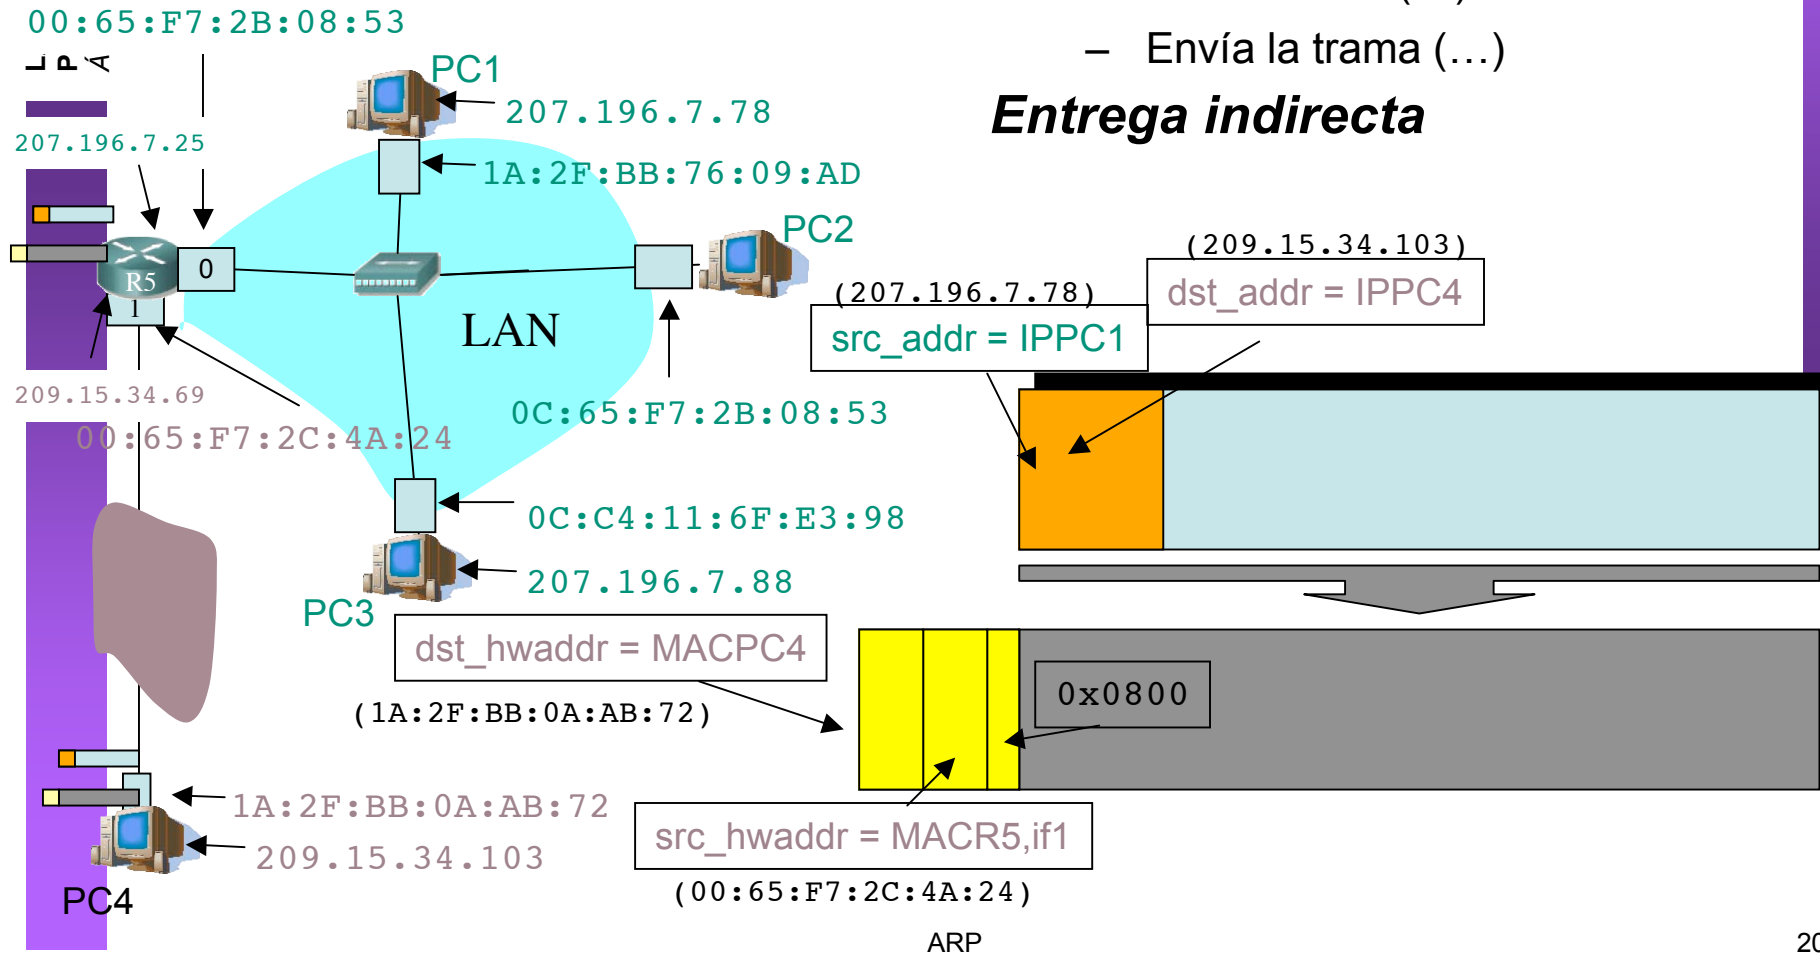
00:65:F7:2B:08:53

– Envía la trama (…)

Entrega indirecta

PC1
207.196.7.78
1A:2F:BB:76:09:AD
207.196.7.25
PC2
0
R5
1
LAN
209.15.34.69
00:65:F7:2C:4A:24
0C:65:F7:2B:08:53
0C:C4:11:6F:E3:98
207.196.7.88
PC3

(209.15.34.103)
dst_addr = IPPC4
(207.196.7.78)
src_addr = IPPC1

dst_hwaddr = MACPC4
(1A:2F:BB:0A:AB:72)
0x0800
1A:2F:BB:0A:AB:72
209.15.34.103
PC4
src_hwaddr = MACR5,if1
(00:65:F7:2C:4A:24)

ARP
20